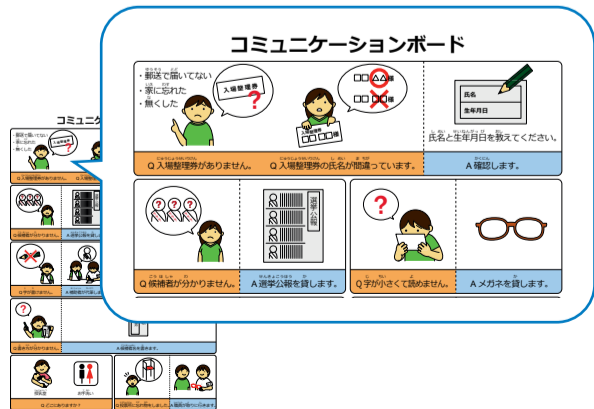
コミュニケーションボード

・郵送で届いてない
・家に忘れた
・無くした

入場整理券

□□△△様
□□□□様

氏名
生年月日

Q 入場整理券がありません。
Q 入場整理券の氏名が間違っています。
氏名と生年月日を教えてください。
A 確認します。

選挙公報

Q 候補者が分かりません。
A 選挙公報を貸します。

Q 字が小さくて読めません。
A メガネを貸します。

コミュニ

・郵送で届いてない
・家に忘れた
・無くした

Q 入場整理券がありません。
Q 候補者が分かりません。
A 選挙公報を貸します。
Q 字が書けません。
A 代理投票で投票できます。
Q 書き方が分かりません。
Q ここはどこですか？
お手洗い